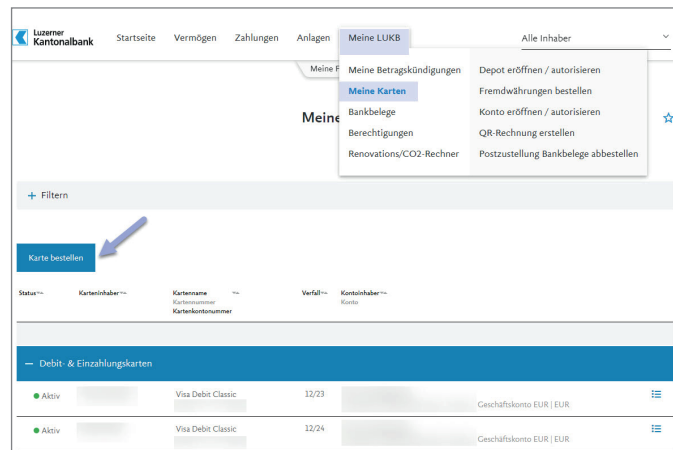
Luzerner Kantonalbank

Startseite Vermögen Zahlungen Anlagen Meine LUKB

Alle Inhaber

Meine F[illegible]

Meine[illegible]

Meine Betragskündigungen
Meine Karten
Bankbelege
Berechtigungen
Renovations/CO2-Rechner

Depot eröffnen / autorisieren
Fremdwährungen bestellen
Konto eröffnen / autorisieren
QR-Rechnung erstellen
Postzustellung Bankbelege abbestellen

+ Filtern

Karte bestellen

| Status | Karteninhaber | Kartenname Kartennummer Kartenkontonummer | Verfall | Kontoinhaber Konto |
|---|---|---|---|---|
| — Debit- & Einzahlungskarten | | | | |
| Aktiv | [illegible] | Visa Debit Classic | 12/23 | Geschäftskonto EUR \| EUR |
| Aktiv | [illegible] | Visa Debit Classic | 12/24 | Geschäftskonto EUR \| EUR |